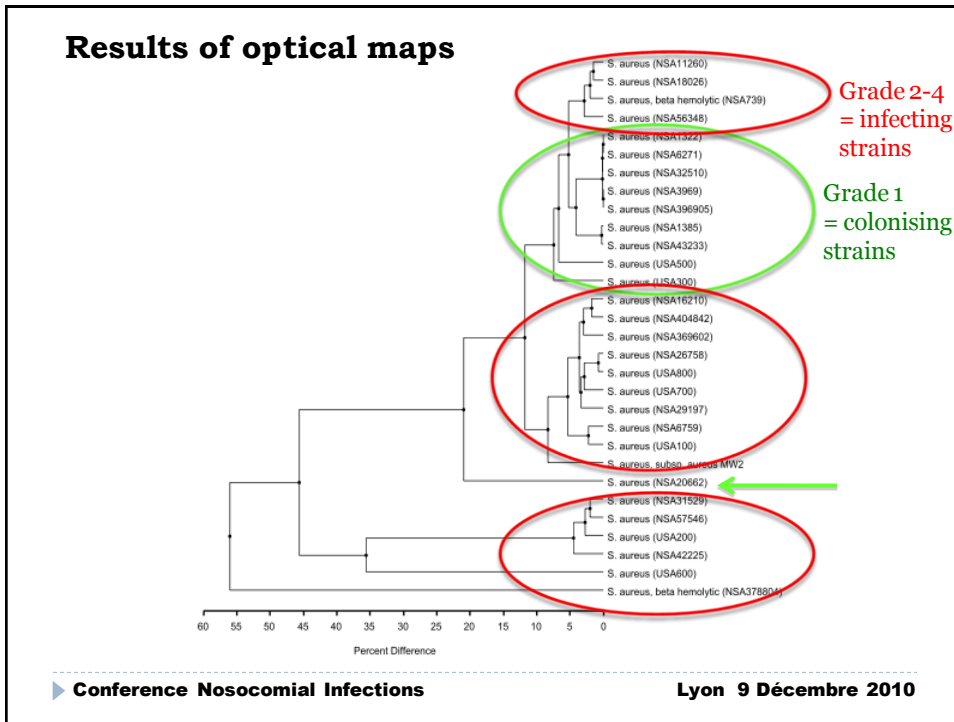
Results of optical maps

S. aureus (NSA11260)
S. aureus (NSA18026)
S. aureus, beta hemolytic (NSA739)
S. aureus (NSA56348)
S. aureus (NSA1322)
S. aureus (NSA6271)
S. aureus (NSA32510)
S. aureus (NSA3969)
S. aureus (NSA396905)
S. aureus (NSA1385)
S. aureus (NSA43233)
S. aureus (USA500)
S. aureus (USA300)
S. aureus (NSA16210)
S. aureus (NSA404842)
S. aureus (NSA369602)
S. aureus (NSA26758)
S. aureus (USA800)
S. aureus (USA700)
S. aureus (NSA29197)
S. aureus (NSA6759)
S. aureus (USA100)
S. aureus, subsp. aureus MW2
S. aureus (NSA20662)
S. aureus (NSA31529)
S. aureus (NSA57546)
S. aureus (USA200)
S. aureus (NSA42225)
S. aureus (USA600)
S. aureus, beta hemolytic (NSA378804)

Grade 2-4 = infecting strains

Grade 1 = colonising strains

60 55 50 45 40 35 30 25 20 15 10 5 0

Percent Difference

Conference Nosocomial Infections

Lyon 9 Décembre 2010